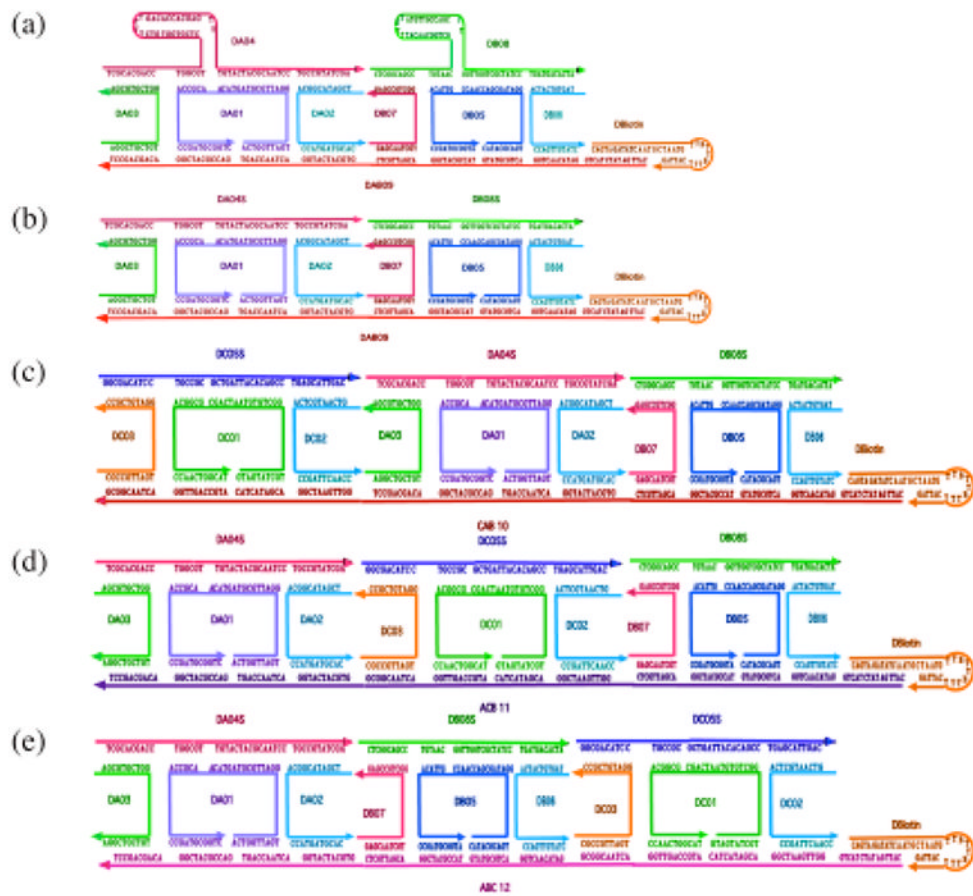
(a)

DA04

DB06

DA03 DA01 DA02 DB07 DB05 DB06 DBiotin

DA609

(b)

DA04S

DB06S

DA03 DA01 DA02 DB07 DB05 DB06 DBiotin

DA609

(c)

DC05S

DA04S

DB06S

DC03 DC01 DC02 DA03 DA01 DA02 DB07 DB05 DB06 DBiotin

CAB 10

(d)

DA04S

DC05S

DB06S

DA03 DA01 DA02 DC03 DC01 DC02 DB07 DB05 DB06 DBiotin

ACB 11

(e)

DA04S

DB06S

DC05S

DA03 DA01 DA02 DB07 DB05 DB06 DC03 DC01 DC02 DBiotin

ABC 12